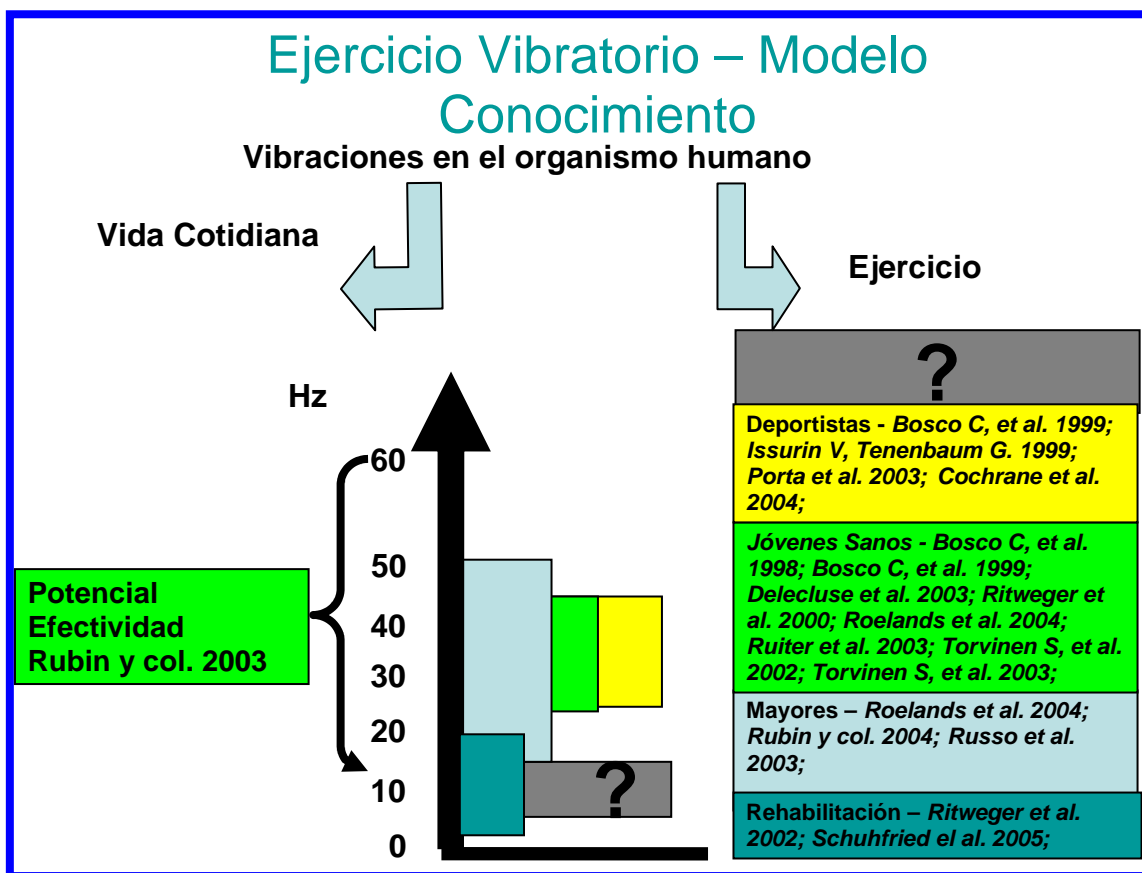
Ejercicio Vibratorio – Modelo Conocimiento

Vibraciones en el organismo humano

Vida Cotidiana

Ejercicio

Hz

60

50

40

30

20

10

0

Potencial Efectividad Rubin y col. 2003

?

?

Deportistas - *Bosco C, et al. 1999; Issurin V, Tenenbaum G. 1999; Porta et al. 2003; Cochrane et al. 2004;*

*Jóvenes Sanos - Bosco C, et al. 1998; Bosco C, et al. 1999; Delecluse et al. 2003; Ritweger et al. 2000; Roelands et al. 2004; Ruiter et al. 2003; Torvinen S, et al. 2002; Torvinen S, et al. 2003;*

Mayores – *Roelands et al. 2004; Rubin y col. 2004; Russo et al. 2003;*

Rehabilitación – *Ritweger et al. 2002; Schuhfried el al. 2005;*